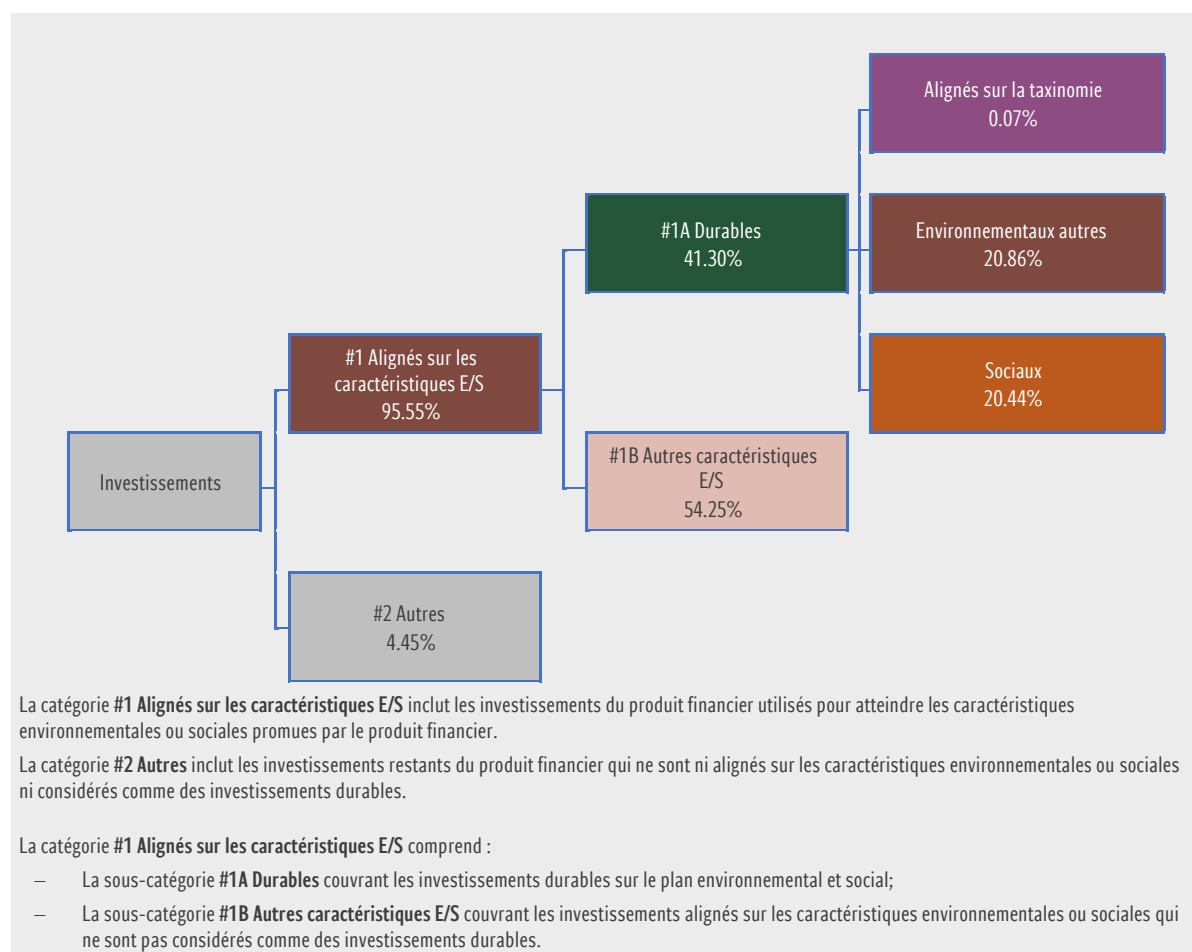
Alignés sur la taxinomie
0.07%

#1A Durables
41.30%

Environnementaux autres
20.86%

#1 Alignés sur les caractéristiques E/S
95.55%

Sociaux
20.44%

Investissements

#1B Autres caractéristiques E/S
54.25%

#2 Autres
4.45%

La catégorie **#1 Alignés sur les caractéristiques E/S** inclut les investissements du produit financier utilisés pour atteindre les caractéristiques environnementales ou sociales promues par le produit financier.

La catégorie **#2 Autres** inclut les investissements restants du produit financier qui ne sont ni alignés sur les caractéristiques environnementales ou sociales ni considérés comme des investissements durables.

La catégorie **#1 Alignés sur les caractéristiques E/S** comprend :

– La sous-catégorie **#1A Durables** couvrant les investissements durables sur le plan environnemental et social;

– La sous-catégorie **#1B Autres caractéristiques E/S** couvrant les investissements alignés sur les caractéristiques environnementales ou sociales qui ne sont pas considérés comme des investissements durables.